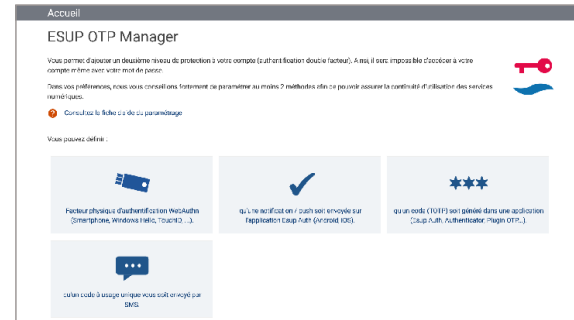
Accueil

ESUP OTP Manager

Vous permet d'ajouter un deuxième niveau de protection à votre compte (authentification double facteur). Ainsi, il sera impossible d'accéder à votre compte même avec votre mot de passe.

Dans vos préférences, nous vous conseillons fortement de paramétrer au moins 2 méthodes afin de pouvoir assurer la continuité d'utilisation des services numériques.

Consultez la fiche d'aide de paramétrage

Vous pouvez définir :

Facteur physique d'authentification WebAuthn (Smartphone, Windows Hello, TouchID ...).

qu'une notification / push soit envoyée sur l'application Esup Auth (Android, IOS).

qu'un code (TOTP) soit généré dans une application (Esup Auth, Authenticator, Plugin OTP...)

qu'un code à usage unique vous soit envoyé par SMS.